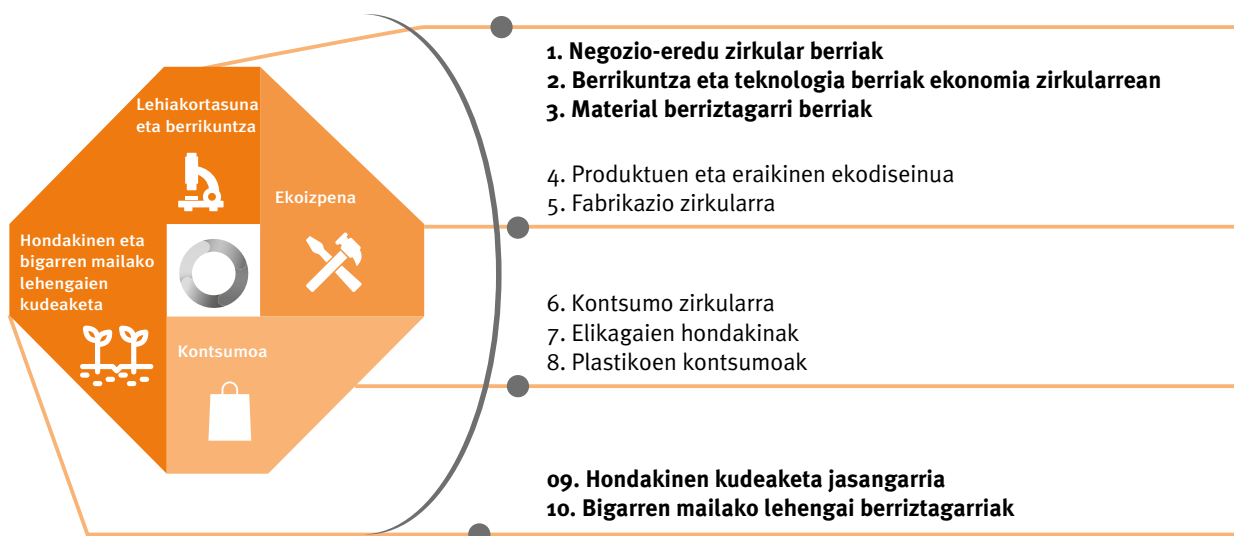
Lehiakortasuna eta berrikuntza

Ekoizpena

Hondakinen eta bigarren mailako lehengaien kudeaketa

Kontsumoa

1. Negozio-eredu zirkular berriak
2. Berrikuntza eta teknologia berriak ekonomia zirkularrean
3. Material berriztagarri berriak

4. Produktuen eta eraikinen ekodiseinua
5. Fabrikazio zirkularra

6. Kontsumo zirkularra
7. Elikagaien hondakinak
8. Plastikoen kontsumoak

09. Hondakinen kudeaketa jasangarria
10. Bigarren mailako lehengai berriztagarriak